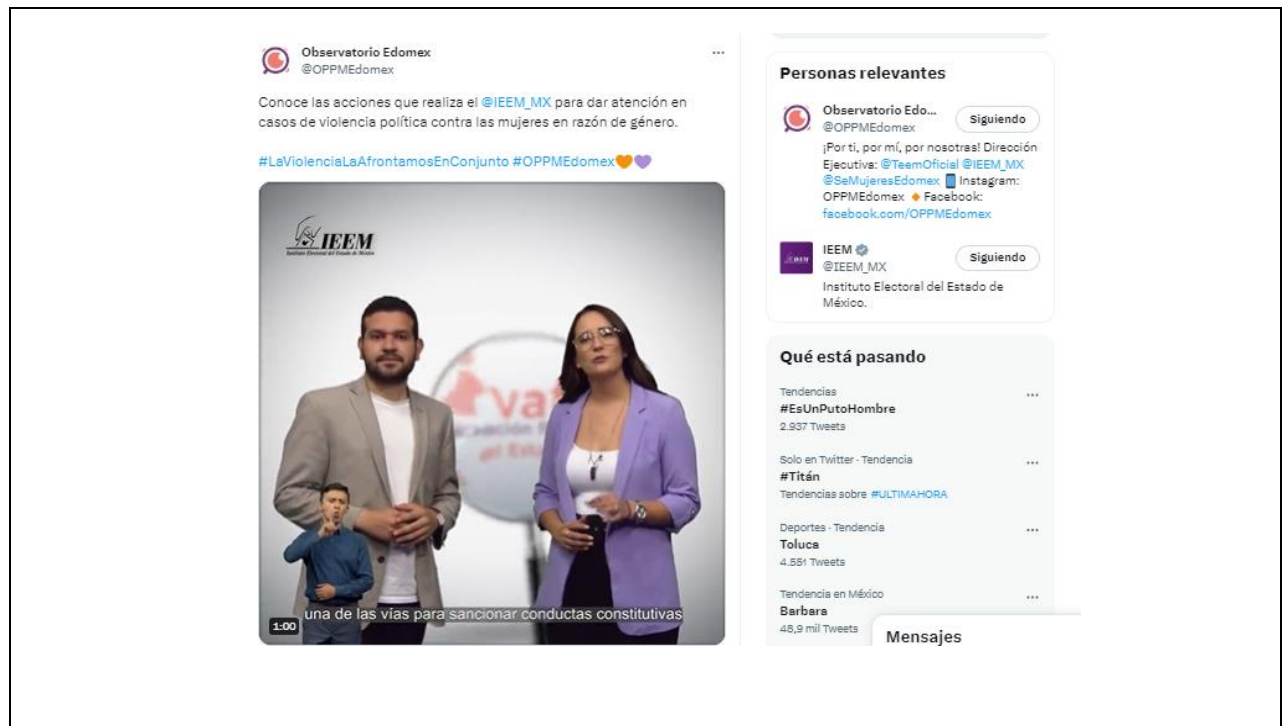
Observatorio Edomex
@OPPMEdomex

Conoce las acciones que realiza el @IEEM_MX para dar atención en casos de violencia política contra las mujeres en razón de género.

#LaViolenciaLaAfrontamosEnConjunto #OPPMEdomex🧡💜

IEEM
Instituto Electoral del Estado de México

vat

una de las vías para sancionar conductas constitutivas

1:00

Personas relevantes

Observatorio Edo...
@OPPMEdomex
Siguiendo
¡Por ti, por mí, por nosotras! Dirección Ejecutiva: @TeemOficial @IEEM_MX @SeMujeresEdomex 📱 Instagram: OPPMEdomex 🔸 Facebook: facebook.com/OPPMEdomex

IEEM
@IEEM_MX
Siguiendo
Instituto Electoral del Estado de México.

Qué está pasando

Tendencias
#EsUnPutoHombre
2.937 Tweets

Solo en Twitter · Tendencia
#Titán
Tendencias sobre #ULTIMAHORA

Deportes · Tendencia
Toluca
4.551 Tweets

Tendencia en México
Barbara
48,9 mil Tweets

Mensajes